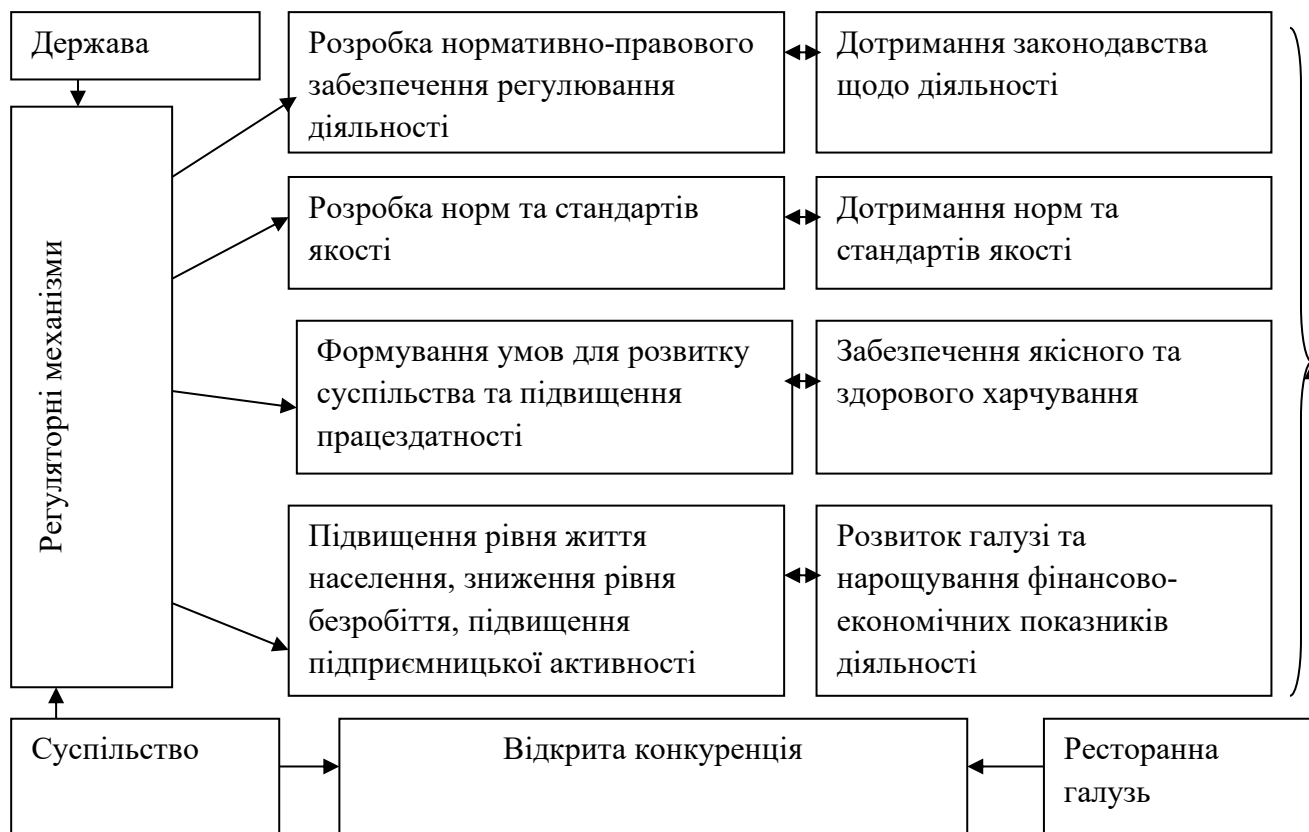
Держава

Регуляторні механізми

Розробка нормативно-правового забезпечення регулювання діяльності

Дотримання законодавства щодо діяльності

Розробка норм та стандартів якості

Дотримання норм та стандартів якості

Формування умов для розвитку суспільства та підвищення працездатності

Забезпечення якісного та здорового харчування

Підвищення рівня життя населення, зниження рівня безробіття, підвищення підприємницької активності

Розвиток галузі та нарощування фінансово-економічних показників діяльності

Суспільство

Відкрита конкуренція

Ресторанна галузь